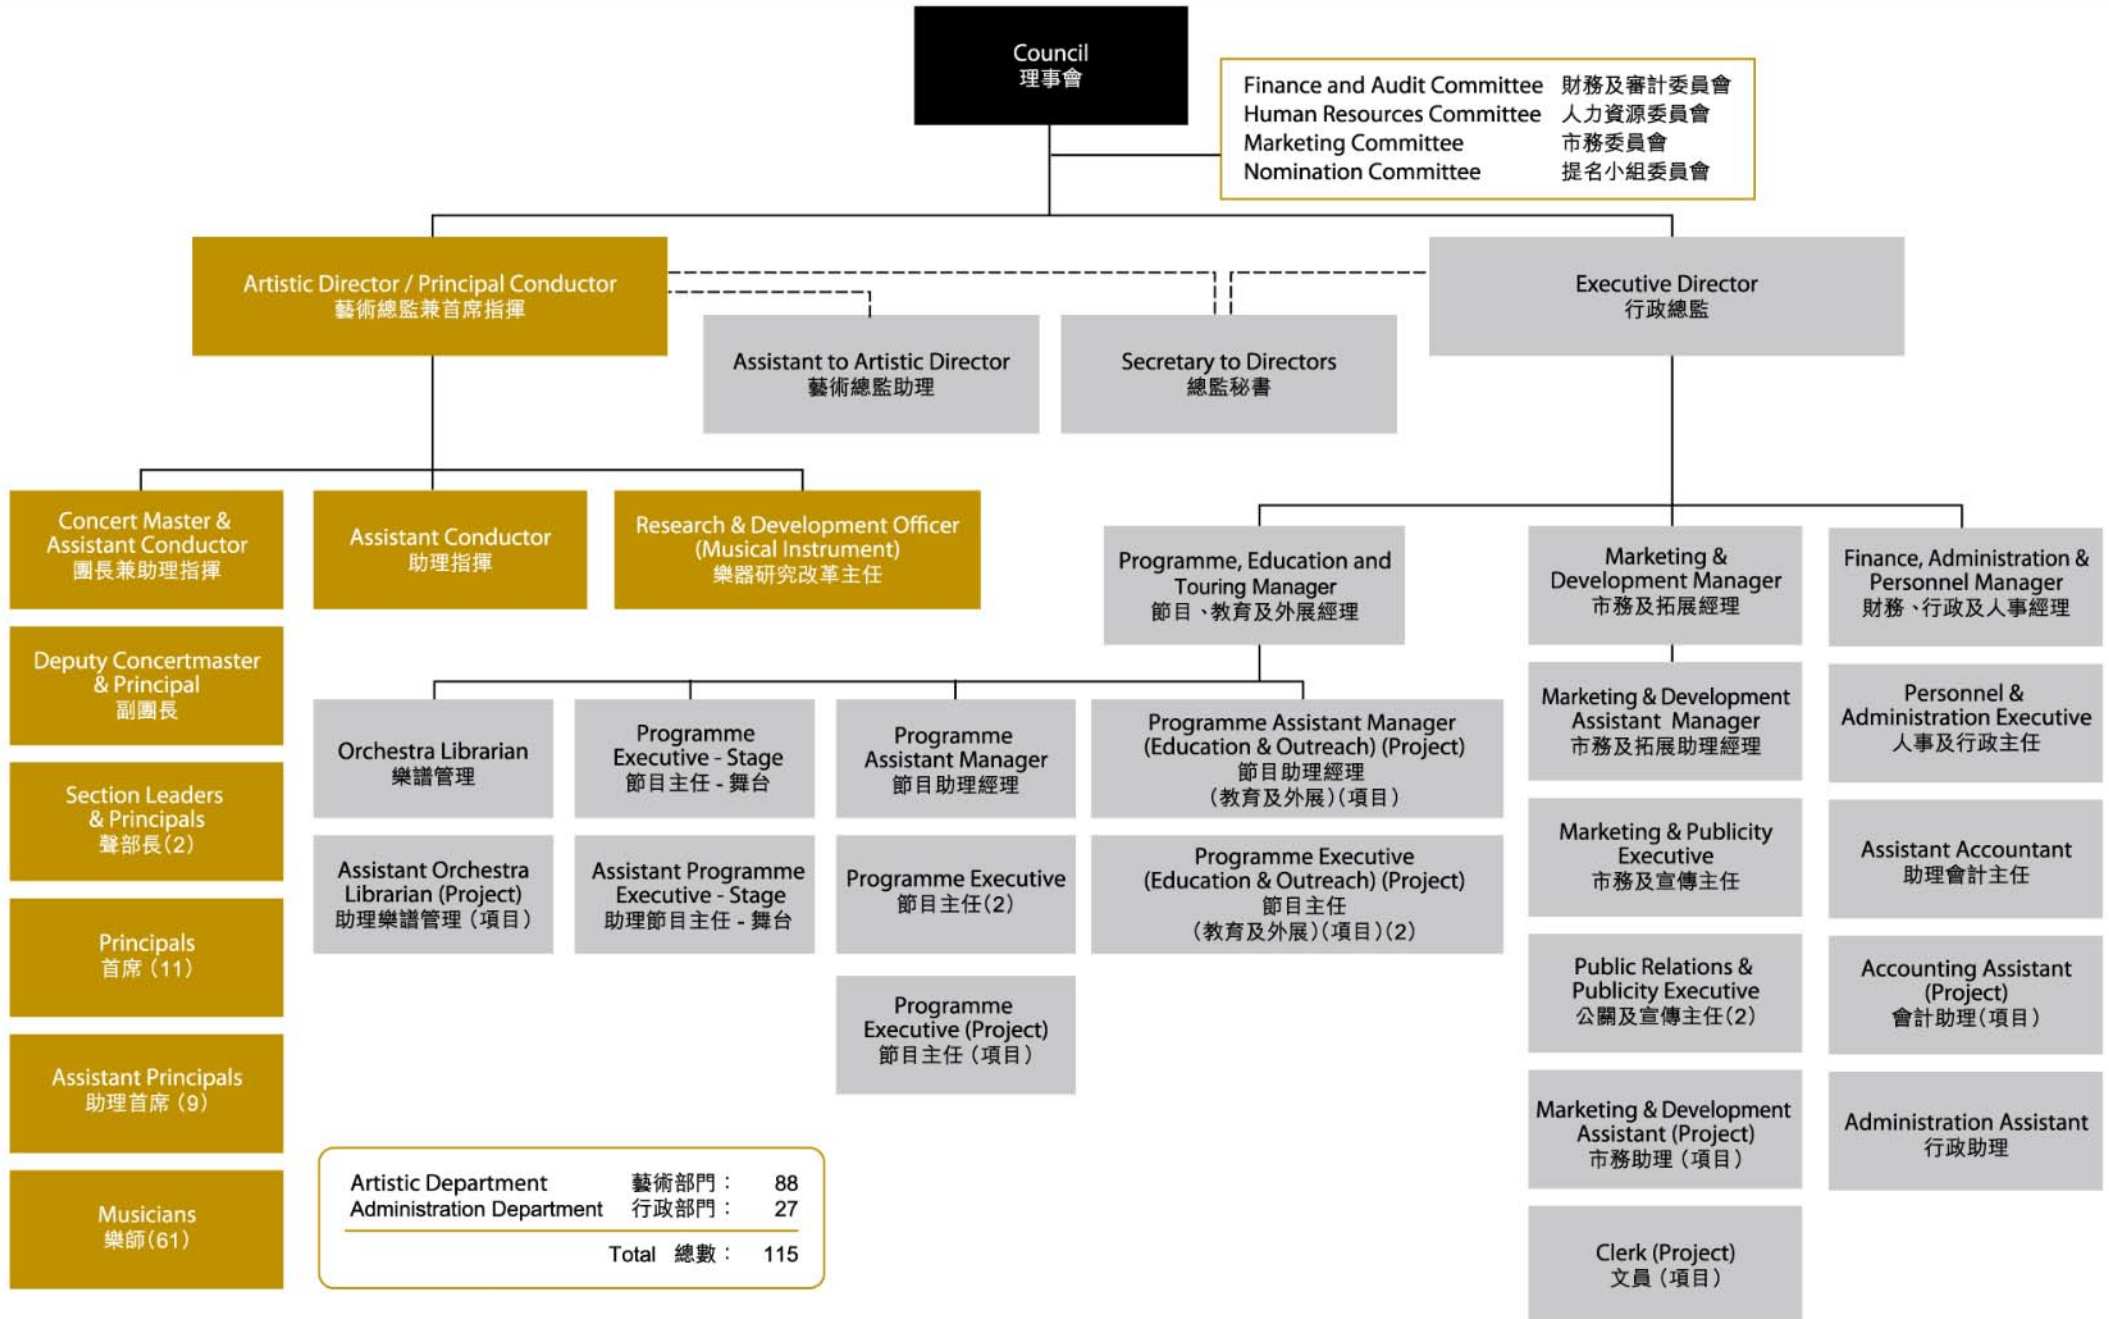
Council
理事會

Finance and Audit Committee 財務及審計委員會
Human Resources Committee 人力資源委員會
Marketing Committee 市務委員會
Nomination Committee 提名小組委員會

Artistic Director / Principal Conductor
藝術總監兼首席指揮

Assistant to Artistic Director
藝術總監助理

Secretary to Directors
總監秘書

Executive Director
行政總監

Concert Master & Assistant Conductor
團長兼助理指揮

Assistant Conductor
助理指揮

Research & Development Officer (Musical Instrument)
樂器研究改革主任

Deputy Concertmaster & Principal
副團長

Section Leaders & Principals
聲部長(2)

Principals
首席(11)

Assistant Principals
助理首席(9)

Musicians
樂師(61)

Programme, Education and Touring Manager
節目、教育及外展經理

Marketing & Development Manager
市務及拓展經理

Finance, Administration & Personnel Manager
財務、行政及人事經理

Orchestra Librarian
樂譜管理

Programme Executive - Stage
節目主任 - 舞台

Programme Assistant Manager
節目助理經理

Programme Assistant Manager (Education & Outreach) (Project)
節目助理經理
(教育及外展)(項目)

Assistant Orchestra Librarian (Project)
助理樂譜管理(項目)

Assistant Programme Executive - Stage
助理節目主任 - 舞台

Programme Executive
節目主任(2)

Programme Executive (Education & Outreach) (Project)
節目主任
(教育及外展)(項目)(2)

Programme Executive (Project)
節目主任(項目)

Marketing & Development Assistant Manager
市務及拓展助理經理

Marketing & Publicity Executive
市務及宣傳主任

Public Relations & Publicity Executive
公關及宣傳主任(2)

Marketing & Development Assistant (Project)
市務助理(項目)

Clerk (Project)
文員(項目)

Personnel & Administration Executive
人事及行政主任

Assistant Accountant
助理會計主任

Accounting Assistant (Project)
會計助理(項目)

Administration Assistant
行政助理

| Artistic Department | 藝術部門： | 88 |
|---|---|---|
| Administration Department | 行政部門： | 27 |
| Total | 總數： | 115 |